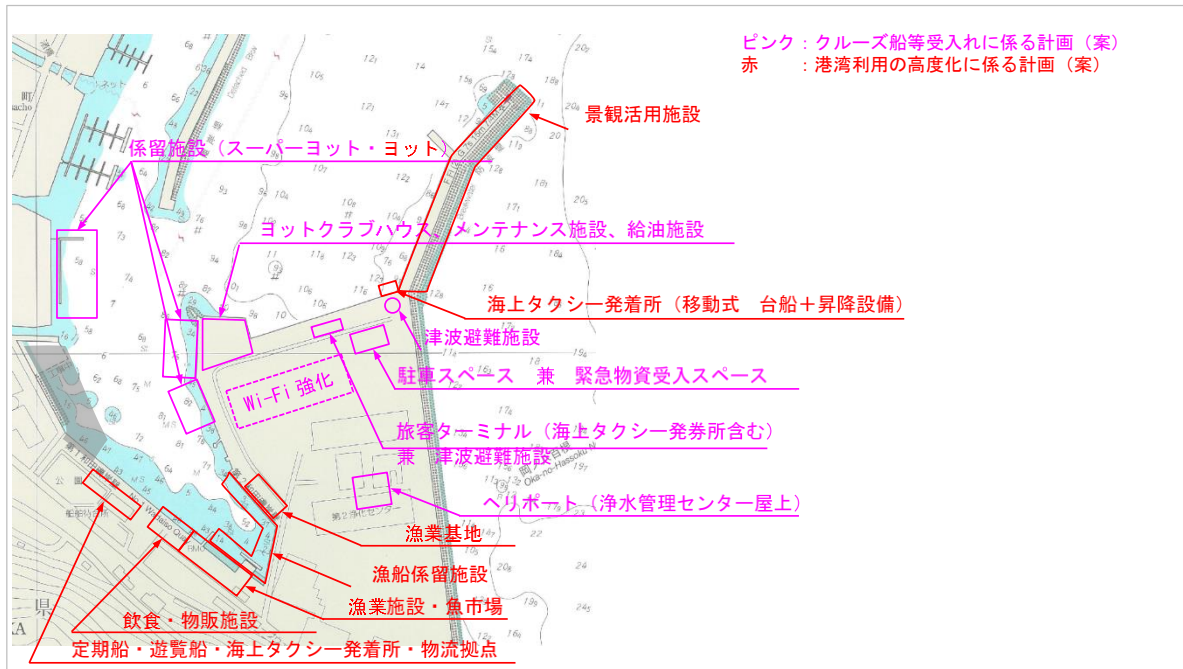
ピンク：クルーズ船等受入れに係る計画（案）
赤　　：港湾利用の高度化に係る計画（案）

景観活用施設

係留施設（スーパーヨット・ヨット）

ヨットクラブハウス、メンテナンス施設、給油施設

海上タクシー発着所（移動式　台船＋昇降設備）

津波避難施設

駐車スペース　兼　緊急物資受入スペース

Wi-Fi 強化

旅客ターミナル（海上タクシー発券所含む）
兼　津波避難施設

ヘリポート（浄水管理センター屋上）

漁業基地

漁船係留施設

漁業施設・魚市場

飲食・物販施設

定期船・遊覧船・海上タクシー発着所・物流拠点